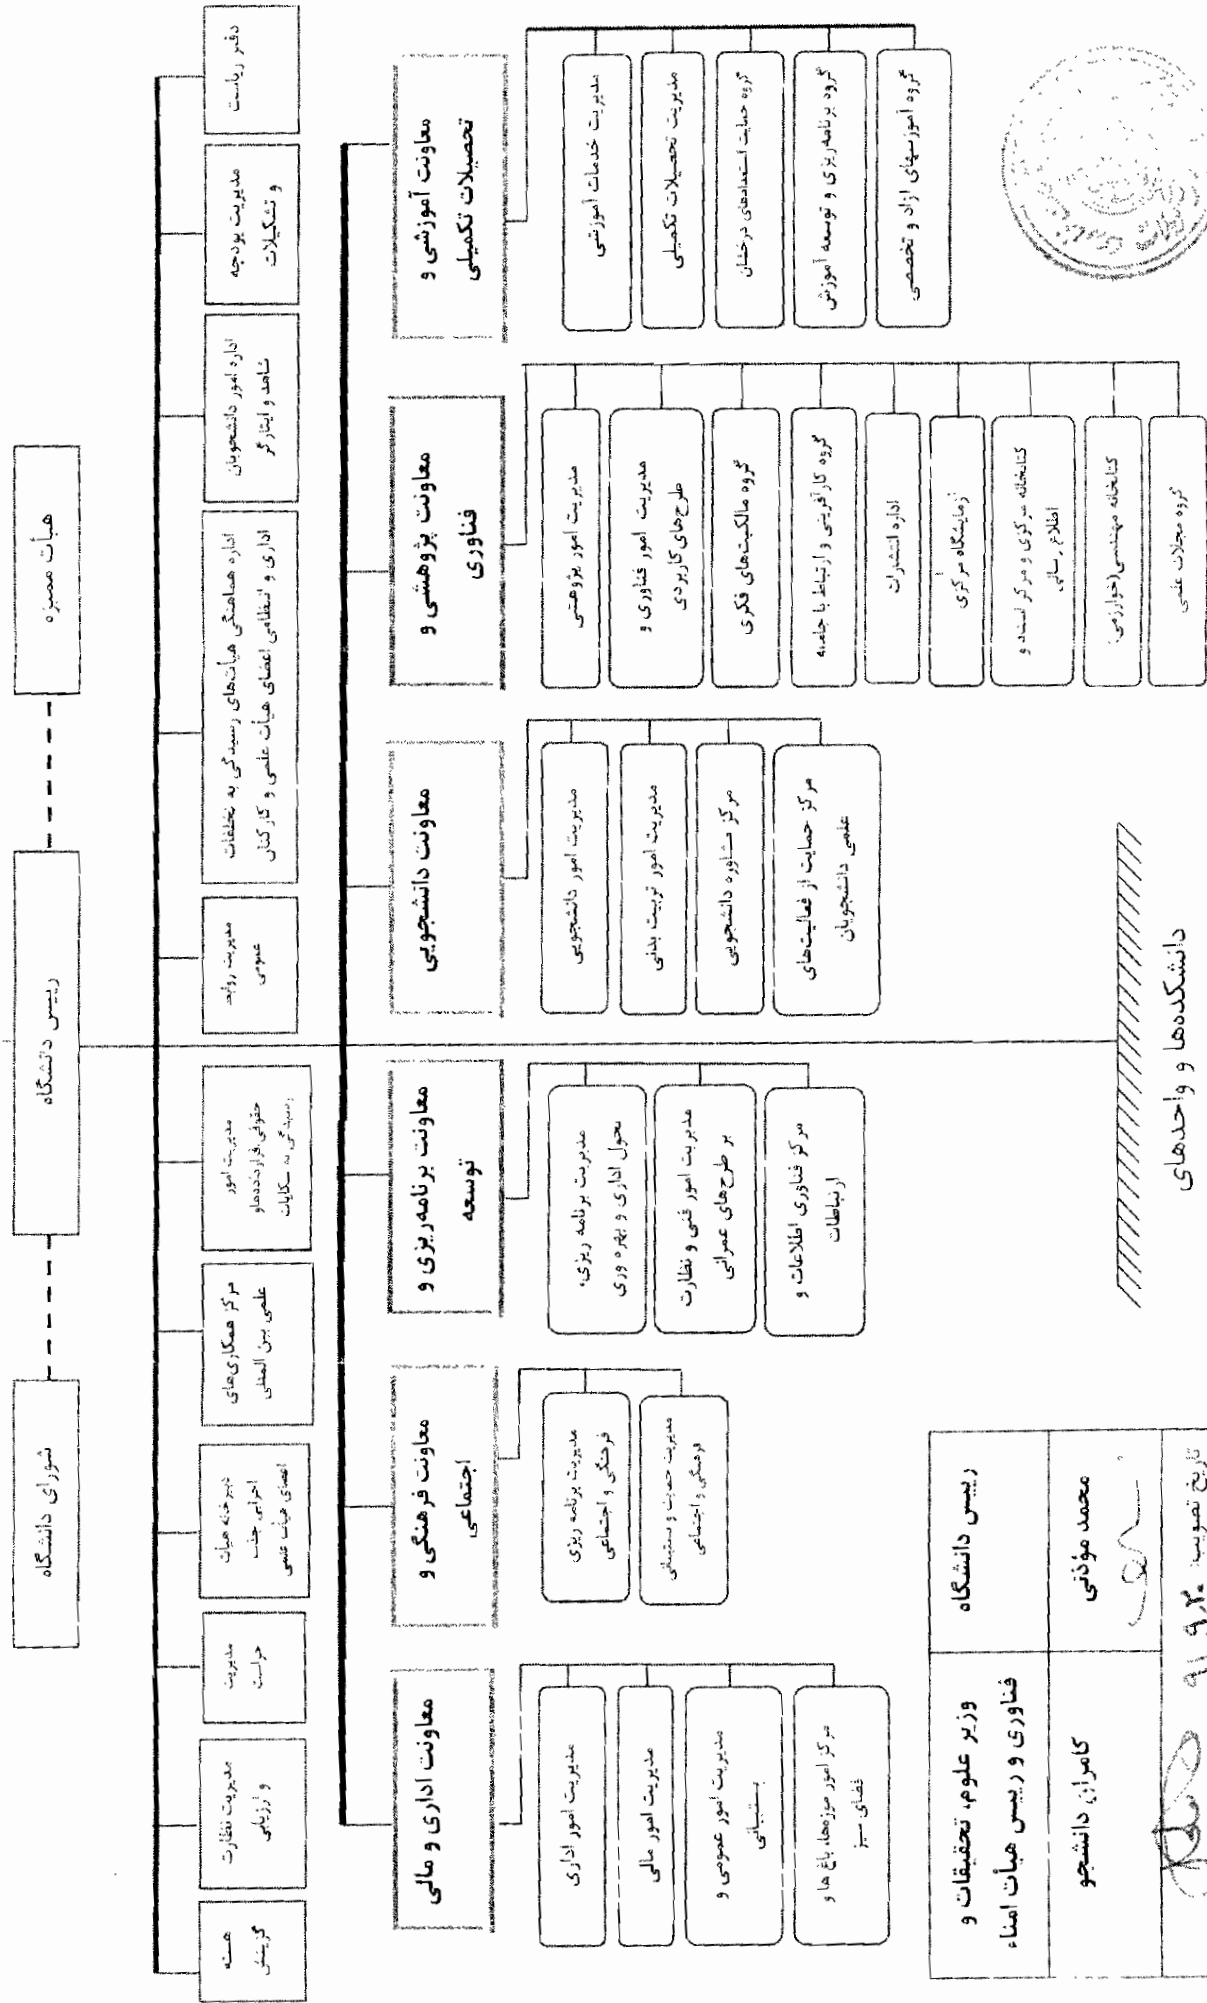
هیأت ممیزه

رییس دانشگاه

شورای دانشگاه

دفتر ریاست

مدیریت بودجه و تشکیلات

اداره امور دانشجویان شاهد و ایثارگر

اداره هماهنگی هیأت‌های رسیدگی به تخلفات اداری و انتظامی اعضای هیأت علمی و کارکنان

مدیریت روابط عمومی

مدیریت امور حقوقی، قراردادها و رسیدگی به شکایات

مرکز همکاری‌های علمی بین المللی

دبیرخانه هیأت اجرایی جذب اعضای هیأت علمی

مدیریت حراست

مدیریت نظارت و ارزیابی

هسته گزینش

معاونت آموزشی و تحصیلات تکمیلی

مدیریت خدمات آموزشی

مدیریت تحصیلات تکمیلی

گروه حمایت استعدادهای درخشان

گروه برنامه‌ریزی و توسعه آموزش

گروه آموزشهای آزاد و تخصصی

معاونت پژوهشی و فناوری

مدیریت امور پژوهشی

مدیریت امور فناوری و طرح‌های کاربردی

گروه مالکیت‌های فکری

گروه کارآفرینی و ارتباط با جامعه

اداره انتشارات

آزمایشگاه مرکزی

کتابخانه مرکزی و مرکز اسناد و اطلاع رسانی

کتابخانه مهندسی (خوارزمی)

گروه مجلات علمی

معاونت دانشجویی

مدیریت امور دانشجویی

مدیریت امور تربیت بدنی

مرکز مشاوره دانشجویی

مرکز حمایت از فعالیت‌های علمی دانشجویان

معاونت برنامه ریزی و توسعه

مدیریت برنامه ریزی، تحول اداری و بهره وری

مدیریت امور فنی و نظارت بر طرح‌های عمرانی

مرکز فناوری اطلاعات و ارتباطات

معاونت فرهنگی و اجتماعی

مدیریت برنامه ریزی فرهنگی و اجتماعی

مدیریت حمایت و پشتیبانی فرهنگی و اجتماعی

معاونت اداری و مالی

مدیریت امور اداری

مدیریت امور مالی

مدیریت امور عمومی و پشتیبانی

مرکز امور مزرعه، باغ ها و فضای سبز

دانشکده‌ها و واحدهای

| وزیر علوم، تحقیقات و فناوری و رییس هیأت امناء | رییس دانشگاه |
|---|---|
| کامران دانشجو | محمد مؤذنی |

تاریخ تصویب: ۹۱/۹/۲۰